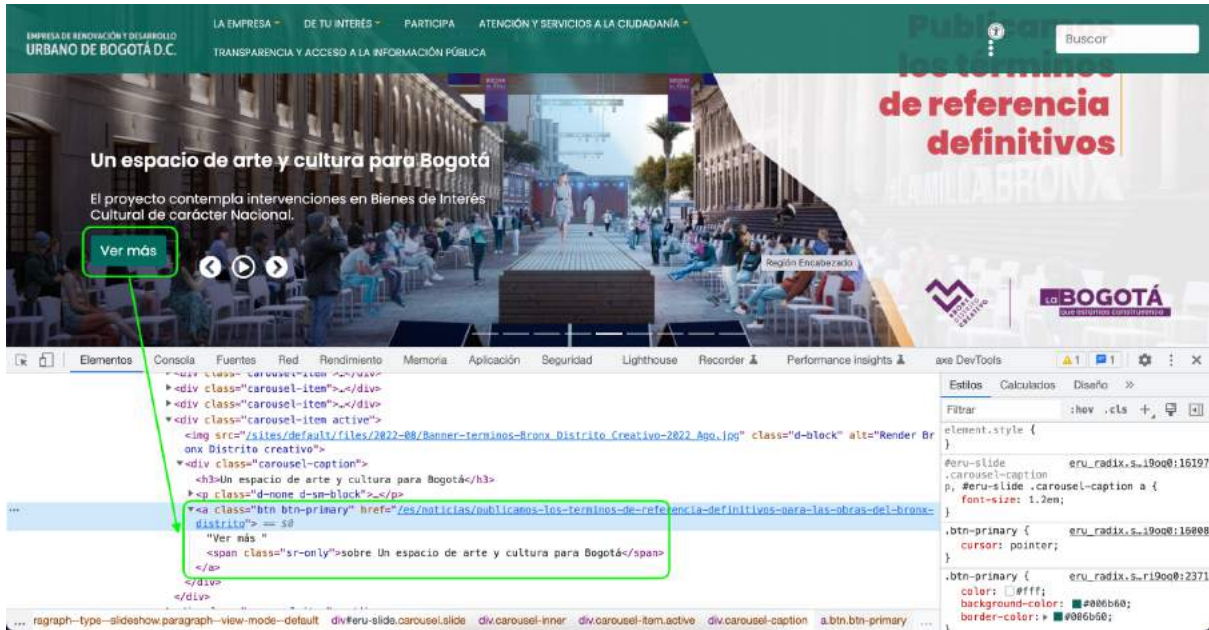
EMPRESA DE RENOVACIÓN Y DESARROLLO URBANO DE BOGOTÁ D.C.

LA EMPRESA DE TU INTERÉS PARTICIPA ATENCIÓN Y SERVICIOS A LA CIUDADANÍA TRANSPARENCIA Y ACCESO A LA INFORMACIÓN PÚBLICA

Buscar

Publicamos los términos de referencia definitivos

Un espacio de arte y cultura para Bogotá

El proyecto contempla intervenciones en Bienes de Interés Cultural de carácter Nacional.

Ver más

Región Encabezado

LA BOGOTÁ que estamos construyendo

Elementos Consola Fuentes Red Rendimiento Memoria Aplicación Seguridad Lighthouse Recorder Performance insights axe DevTools

<div class="carousel-item">…</div>
<div class="carousel-item">…</div>
<div class="carousel-item">…</div>
<div class="carousel-item active">
<img src="/sites/default/files/2022-08/Banner-terminos-Bronx Distrito Creativo-2022 Ago.jpg" class="d-block" alt="Render Bronx Distrito creativo">
<div class="carousel-caption">
<h3>Un espacio de arte y cultura para Bogotá</h3>
<p class="d-none d-sm-block">…</p>
<a class="btn btn-primary" href="/es/noticias/publicamos-los-terminos-de-referencia-definitivos-para-las-obras-del-bronx-distrito"> == $0
"Ver más "
<span class="sr-only">sobre Un espacio de arte y cultura para Bogotá</span>
</a>
</div>
</div>

Estilos Calculados Diseño »
Filtrar :hov .cls +
element.style {
}
#eru-slide .carousel-caption p, #eru-slide .carousel-caption a { eru_radix.s…i9oq0:16197
font-size: 1.2em;
}
.btn-primary { eru_radix.s…i9oq0:16008
cursor: pointer;
}
.btn-primary { eru_radix.s…ri9oq0:2371
color: #fff;
background-color: #006b60;
border-color: #006b60;

… ragraph--type--slideshow.paragraph--view-mode--default div#eru-slide.carousel.slide div.carousel-inner div.carousel-item.active div.carousel-caption a.btn.btn-primary